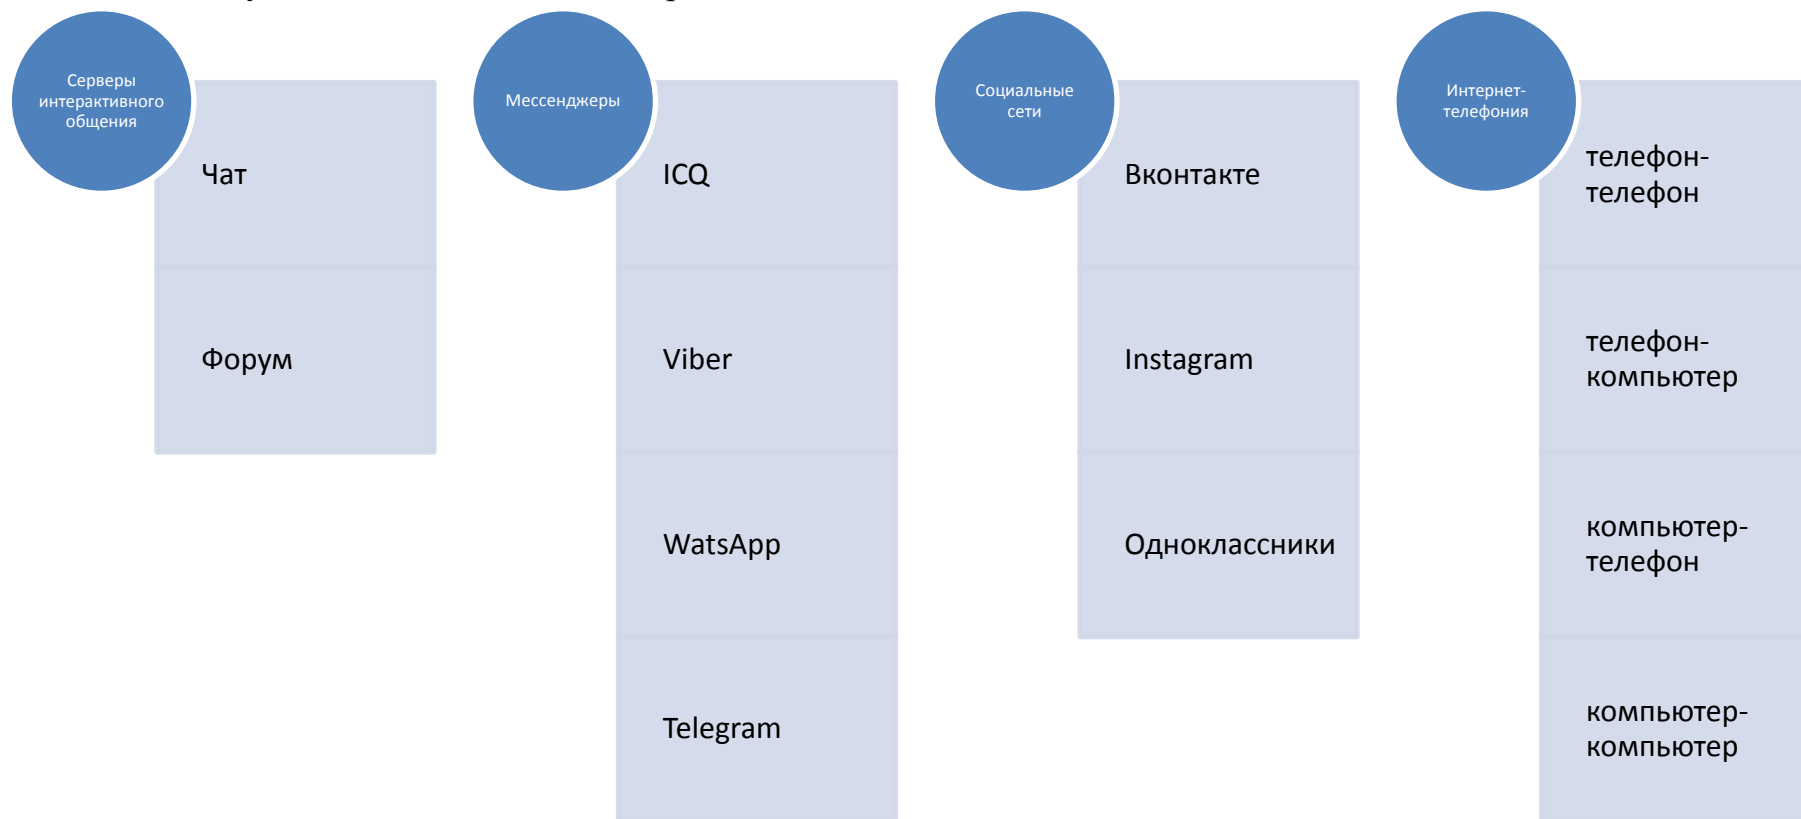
Серверы интерактивного общения

Чат

Форум

Мессенджеры

ICQ

Viber

WatsApp

Telegram

Социальные сети

Вконтакте

Instagram

Одноклассники

Интернет-телефония

телефон-телефон

телефон-компьютер

компьютер-телефон

компьютер-компьютер